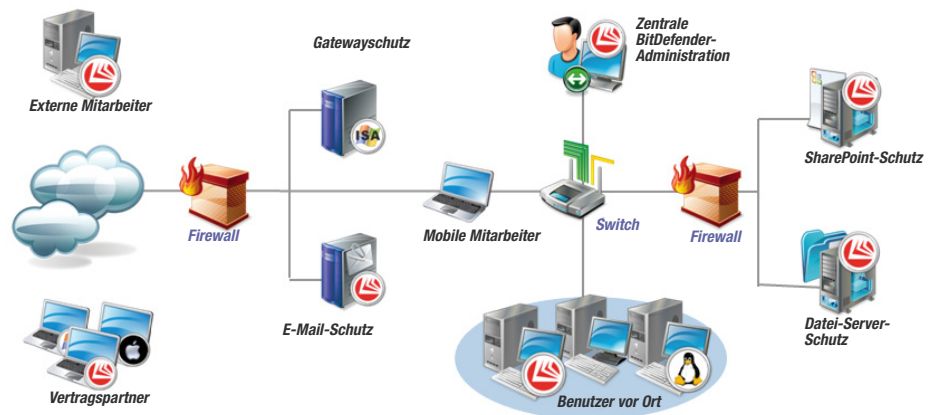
Externe Mitarbeiter

Gatewayschutz

Zentrale BitDefender-Administration

ISA

Firewall

Mobile Mitarbeiter

Switch

Firewall

SharePoint-Schutz

E-Mail-Schutz

Datei-Server-Schutz

Vertragspartner

Benutzer vor Ort